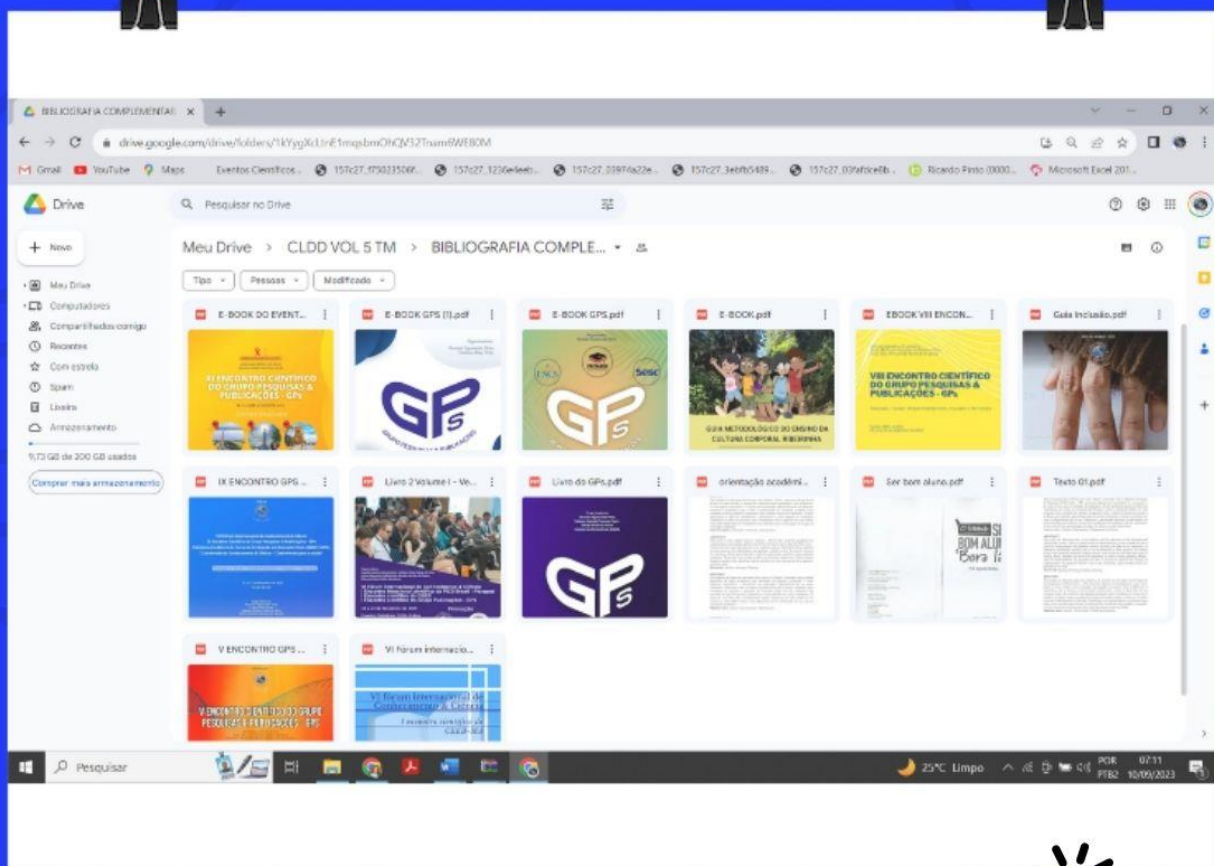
BIBLIOGRAFIA COMPLEMENTAR ×

drive.google.com/drive/folders/1kYygXcLtrE1mqsbmOhQV32Tnam6WE80M

Gmail YouTube Maps Eventos Científicos 157c27_f75023506f... 157c27_1236e6eeb... 157c27_03974a22e... 157c27_3ebfb5489... 157c27_03fafdce8b... Ricardo Pinto (0000... Microsoft Excel 201...

Drive

Pesquisar no Drive

+ Novo

Meu Drive
Computadores
Compartilhados comigo
Recentes
Com estrela
Spam
Lixeira
Armazenamento

9,73 GB de 200 GB usados

Comprar mais armazenamento

Meu Drive > CLDD VOL 5 TM > BIBLIOGRAFIA COMPLE...

Tipo Pessoas Modificado

E-BOOK DO EVENT...
E-BOOK GPS (1).pdf
E-BOOK GPS.pdf
E-BOOK.pdf
EBOOK VIII ENCON...
Guia Inclusão.pdf

XI ENCONTRO CIENTÍFICO DO GRUPO PESQUISAS & PUBLICAÇÕES - GPs

GPs

GPs

GUIA METODOLÓGICO DO ENSINO DA CULTURA CORPORAL RIBEIRINHA

VIII ENCONTRO CIENTÍFICO DO GRUPO PESQUISAS & PUBLICAÇÕES - GPs

IX ENCONTRO GPS ...
Livro 2 Volume I - Ve...
Livro do GPs.pdf
orientação acadêmi...
Ser bom aluno.pdf
Texto 01.pdf

GPs

BOM ALU
Sera

V ENCONTRO GPS ...
VI Fórum internacio...

V ENCONTRO CIENTÍFICO DO GRUPO PESQUISAS & PUBLICAÇÕES - GPs

VI Fórum Internacional de Conhecimento & Ciência

Pesquisar

25°C Limpo POR PTB2 07:11 10/09/2023